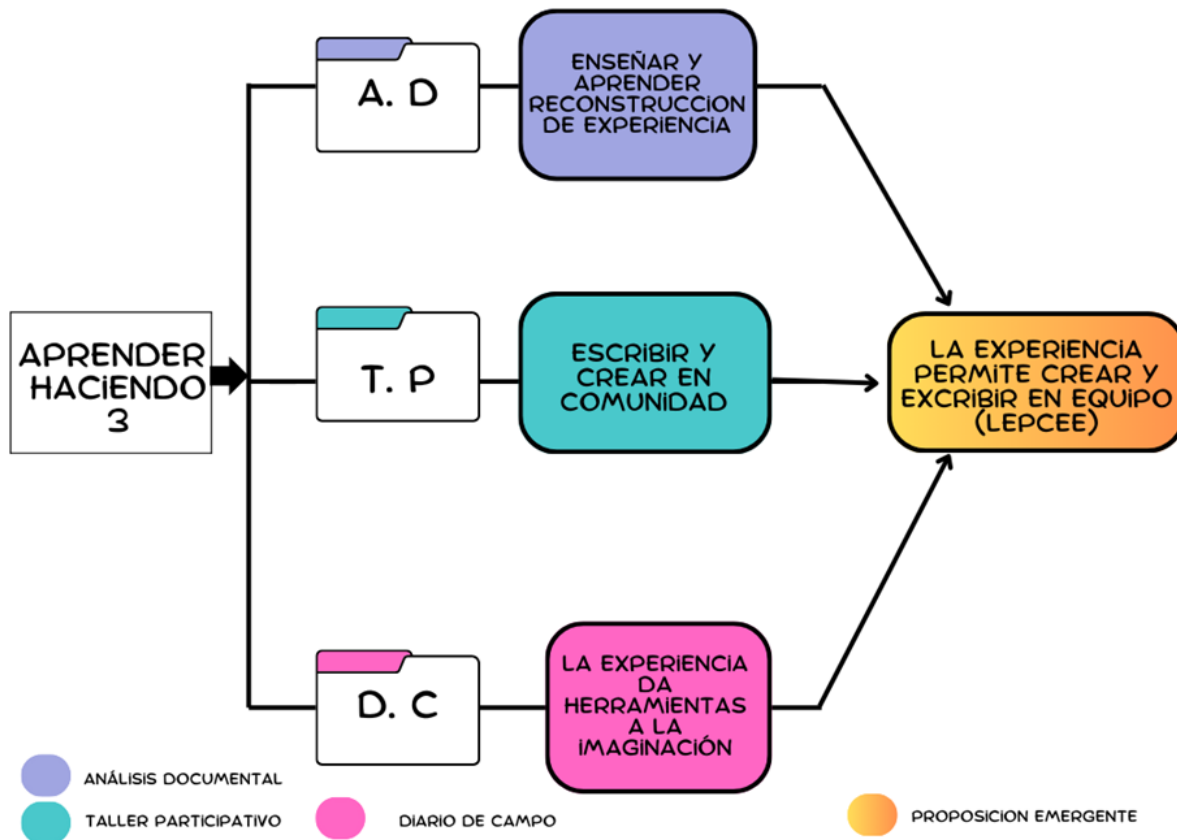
APRENDER HACIENDO 3

A. D

ENSEÑAR Y APRENDER RECONSTRUCCION DE EXPERIENCIA

T. P

ESCRIBIR Y CREAR EN COMUNIDAD

D. C

LA EXPERIENCIA DA HERRAMIENTAS A LA IMAGINACIÓN

LA EXPERIENCIA PERMITE CREAR Y EXCRIBIR EN EQUIPO (LEPCEE)

ANÁLISIS DOCUMENTAL

TALLER PARTICIPATIVO

DIARIO DE CAMPO

PROPOSICION EMERGENTE